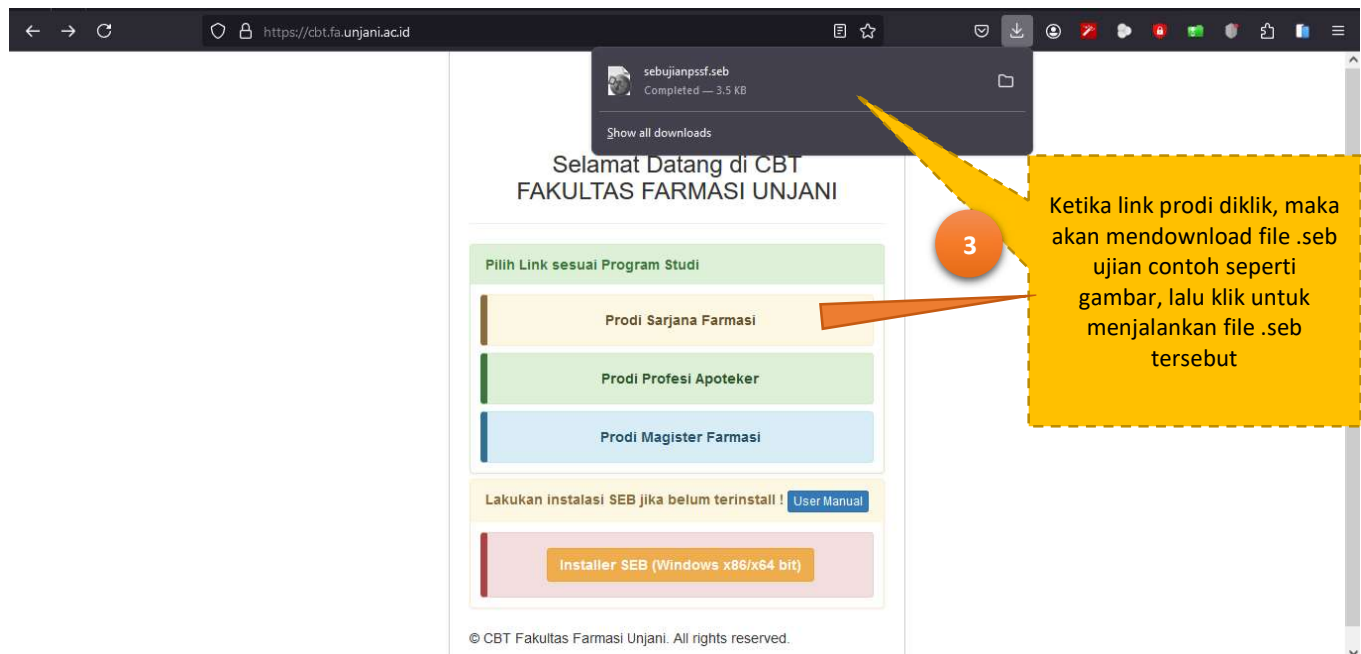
https://cbt.fa.unjani.ac.id

sebujianpssf.seb
Completed — 3.5 KB

Show all downloads

Selamat Datang di CBT
FAKULTAS FARMASI UNJANI

Pilih Link sesuai Program Studi

Prodi Sarjana Farmasi

Prodi Profesi Apoteker

Prodi Magister Farmasi

Lakukan instalasi SEB jika belum terinstall ! User Manual

Installer SEB (Windows x86/x64 bit)

© CBT Fakultas Farmasi Unjani. All rights reserved.

3

Ketika link prodi diklik, maka akan mendownload file .seb ujian contoh seperti gambar, lalu klik untuk menjalankan file .seb tersebut